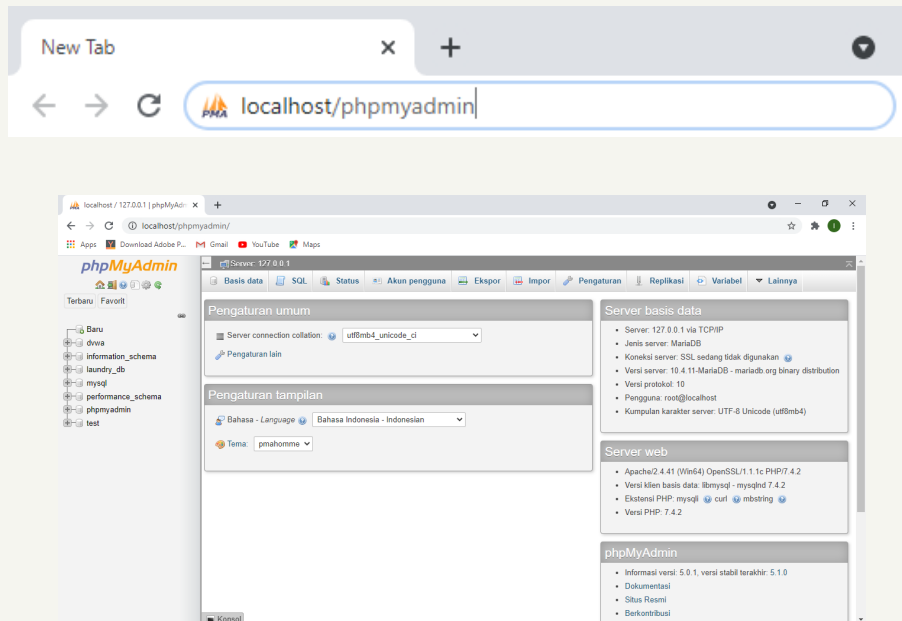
New Tab

localhost/phpmyadmin

localhost / 127.0.0.1 | phpMyAdr

localhost/phpmyadmin/

Apps Download Adobe P... Gmail YouTube Maps

phpMyAdmin

Terbaru Favorit

Baru
dvwa
information_schema
laundry_db
mysql
performance_schema
phpmyadmin
test

Server: 127.0.0.1

Basis data SQL Status Akun pengguna Ekspor Impor Pengaturan Replikasi Variabel Lainnya

Pengaturan umum

Server connection collation: utf8mb4_unicode_ci

Pengaturan lain

Pengaturan tampilan

Bahasa - Language Bahasa Indonesia - Indonesian

Tema: pmahomme

Server basis data

- Server: 127.0.0.1 via TCP/IP
- Jenis server: MariaDB
- Koneksi server: SSL sedang tidak digunakan
- Versi server: 10.4.11-MariaDB - mariadb.org binary distribution
- Versi protokol: 10
- Pengguna: root@localhost
- Kumpulan karakter server: UTF-8 Unicode (utf8mb4)

Server web

- Apache/2.4.41 (Win64) OpenSSL/1.1.1c PHP/7.4.2
- Versi klien basis data: libmysql - mysqlnd 7.4.2
- Ekstensi PHP: mysqli curl mbstring
- Versi PHP: 7.4.2

phpMyAdmin

- Informasi versi: 5.0.1, versi stabil terakhir: 5.1.0
- Dokumentasi
- Situs Resmi
- Berkontribusi

Konsol